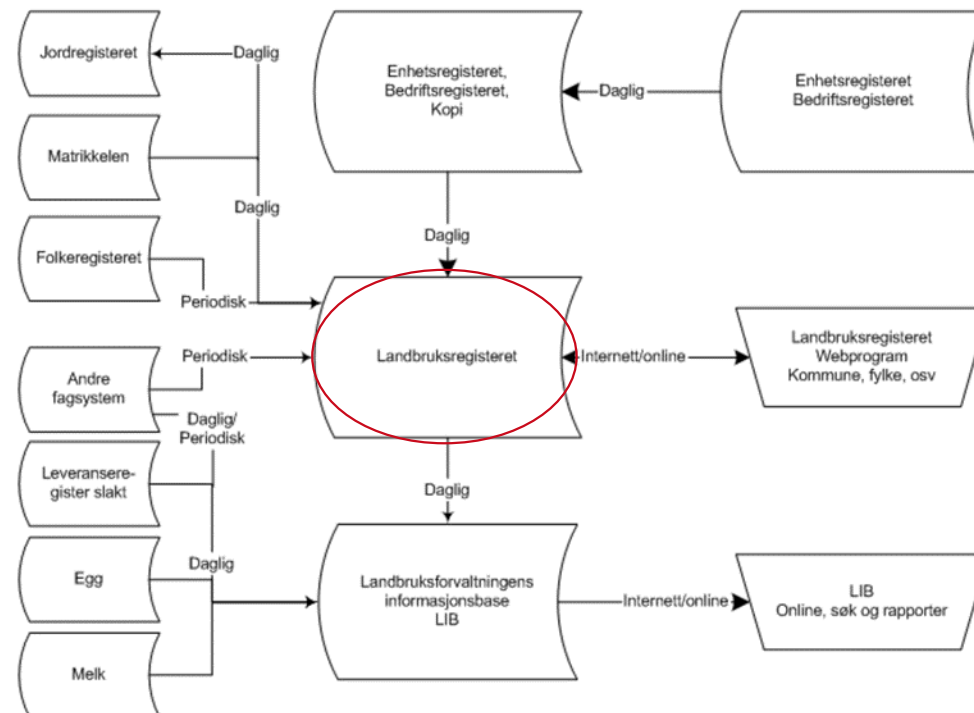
Jordregisteret

Daglig

Enhetsregisteret, Bedriftsregisteret, Kopi

Daglig

Enhetsregisteret Bedriftsregisteret

Matrikkelen

Daglig

Daglig

Folkeregisteret

Periodisk

Andre fagsystem

Periodisk

Landbruksregisteret

Internett/online

Landbruksregisteret Webprogram Kommune, fylke, osv

Daglig/ Periodisk

Leveranseregister slakt

Daglig

Egg

Daglig

Landbruksforvaltningens informasjonsbase LIB

Internett/online

LIB Online, søk og rapporter

Melk